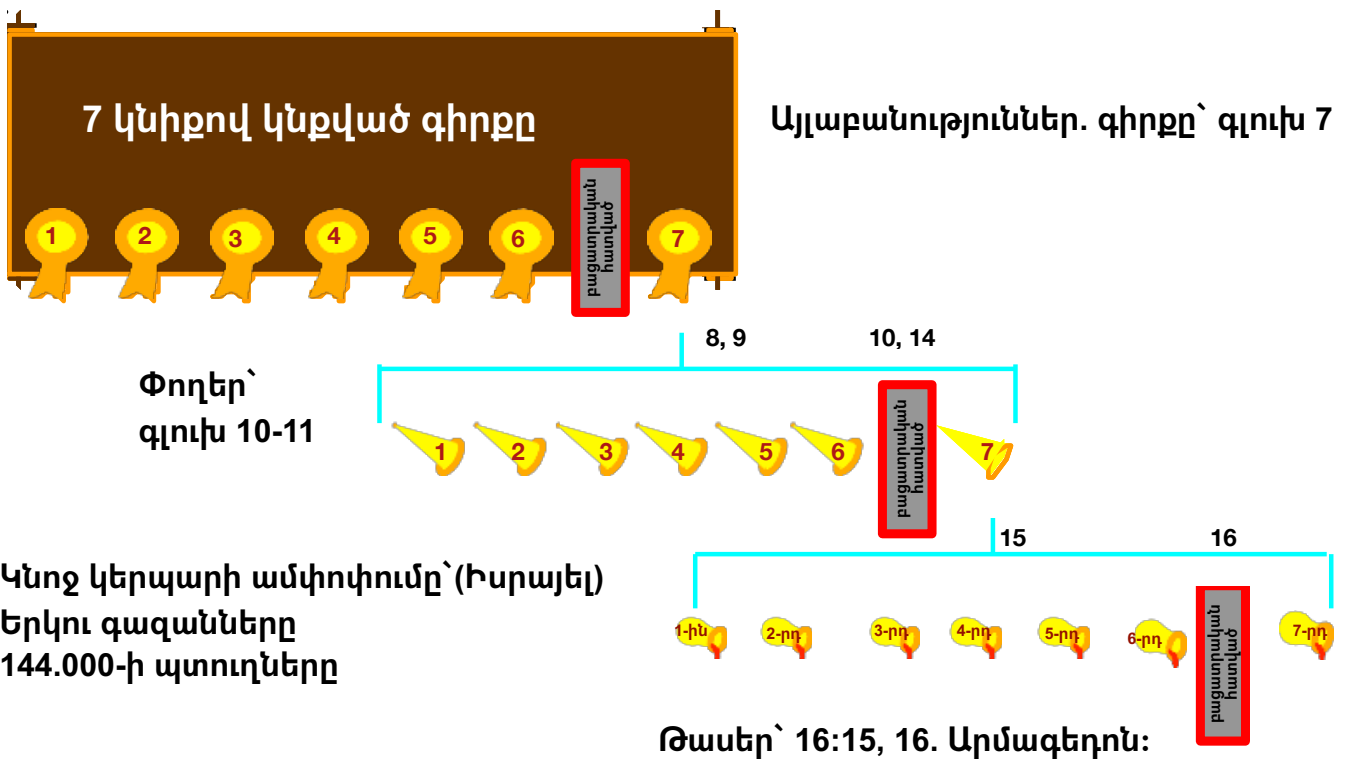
7 կնիքով կնքված գիրքը

Այլաբանություններ. գիրքը՝ գլուխ 7

1 2 3 4 5 6

բացատրական ընդմիջում

7

8, 9

10, 14

Փողեր՝ գլուխ 10-11

1 2 3 4 5 6

բացատրական ընդմիջում

7

15

16

Կնոջ կերպարի ամփոփումը՝(Իսրայել)
Երկու գազանները
144.000-ի պտուղները

1-ին 2-րդ 3-րդ 4-րդ 5-րդ 6-րդ

բացատրական ընդմիջում

7-րդ

Թասեր՝ 16:15, 16. Արմագեդոն: